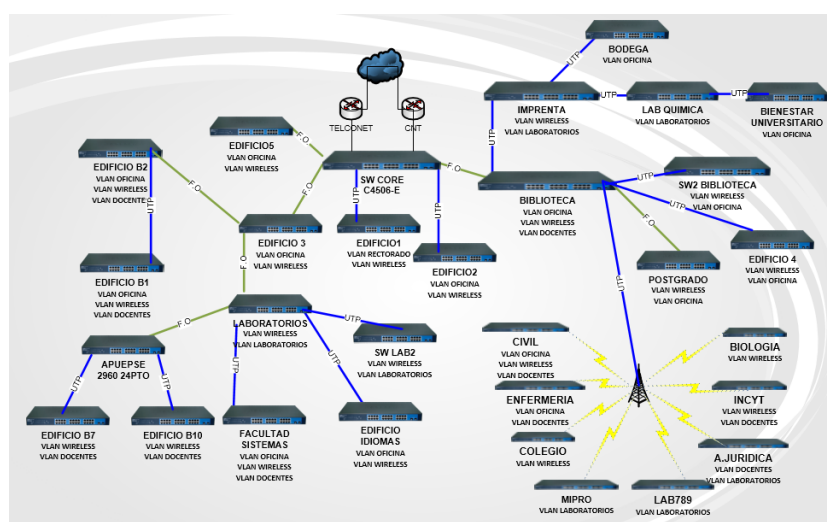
BODEGA
VLAN OFICINA

UTP

IMPRENTA
VLAN WIRELESS
VLAN LABORATORIOS

UTP

LAB QUIMICA
VLAN LABORATORIOS

UTP

BIENESTAR UNIVERSITARIO
VLAN OFICINA

TELCONET

CNT

EDIFICIO5
VLAN OFICINA
VLAN WIRELESS

F.O

EDIFICIO B2
VLAN OFICINA
VLAN WIRELESS
VLAN DOCENTES

F.O

UTP

SW CORE
C4506-E

F.O

UTP

BIBLIOTECA
VLAN OFICINA
VLAN WIRELESS
VLAN DOCENTES

UTP

SW2 BIBLIOTECA
VLAN WIRELESS
VLAN OFICINA

UTP

EDIFICIO 4
VLAN WIRELESS
VLAN OFICINA

F.O

EDIFICIO 3
VLAN OFICINA
VLAN WIRELESS

F.O

EDIFICIO1
VLAN RECTORADO
VLAN WIRELESS

UTP

EDIFICIO2
VLAN OFICINA
VLAN WIRELESS

F.O

POSTGRADO
VLAN WIRELESS
VLAN OFICINA

UTP

EDIFICIO B1
VLAN OFICINA
VLAN WIRELESS
VLAN DOCENTES

F.O

LABORATORIOS
VLAN WIRELESS
VLAN LABORATORIOS

UTP

SW LAB2
VLAN WIRELESS
VLAN LABORATORIOS

F.O

APUEPSE
2960 24PTO

UTP

UTP

UTP

UTP

EDIFICIO B7
VLAN WIRELESS
VLAN DOCENTES

EDIFICIO B10
VLAN WIRELESS
VLAN DOCENTES

FACULTAD SISTEMAS
VLAN OFICINA
VLAN WIRELESS
VLAN DOCENTES

EDIFICIO IDIOMAS
VLAN OFICINA
VLAN WIRELESS

CIVIL
VLAN OFICINA
VLAN WIRELESS
VLAN DOCENTES

ENFERMERIA
VLAN OFICINA
VLAN DOCENTES

COLEGIO
VLAN WIRELESS

MIPRO
VLAN LABORATORIOS

LAB789
VLAN LABORATORIOS

BIOLOGIA
VLAN WIRELESS

INCYT
VLAN WIRELESS
VLAN DOCENTES

A.JURIDICA
VLAN DOCENTES
VLAN LABORATORIOS